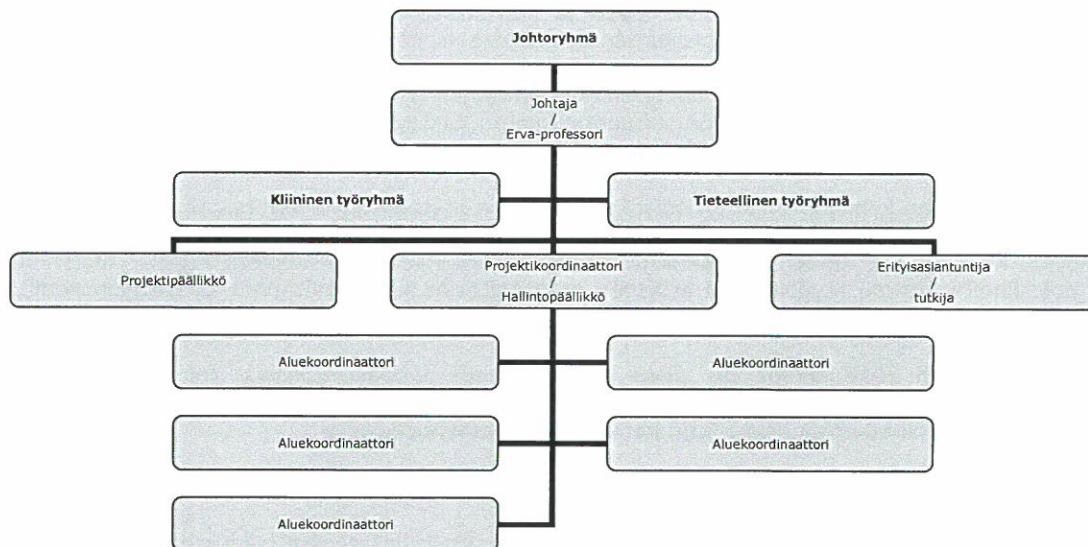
Johtoryhmä

Johtaja
/
Erva-professori

Kliininen työryhmä

Tieteellinen työryhmä

Projektipäällikkö

Projektikoordinaattori
/
Hallintopäällikkö

Erityisasiantuntija
/
tutkija

Aluekoordinaattori

Aluekoordinaattori

Aluekoordinaattori

Aluekoordinaattori

Aluekoordinaattori